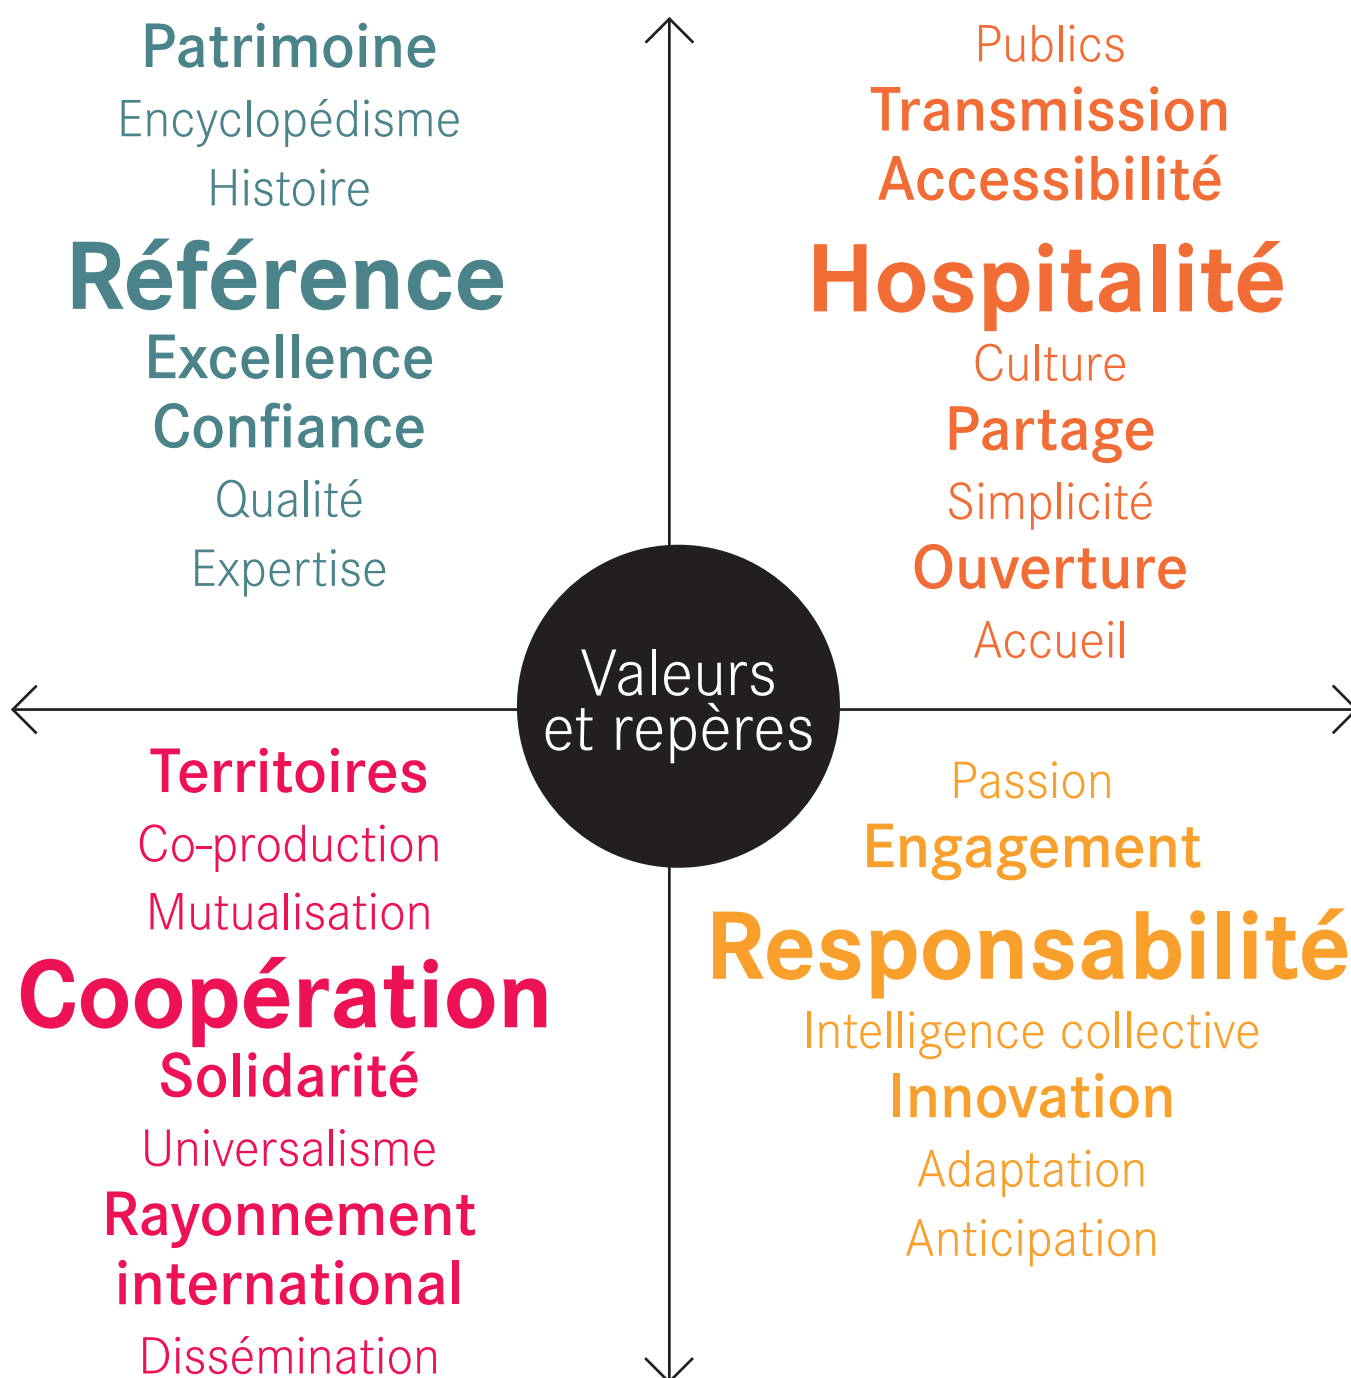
Patrimoine
Encyclopédisme
Histoire
Référence
Excellence
Confiance
Qualité
Expertise

Publics
Transmission
Accessibilité
Hospitalité
Culture
Partage
Simplicité
Ouverture
Accueil

Valeurs et repères

Territoires
Co-production
Mutualisation
Coopération
Solidarité
Universalisme
Rayonnement international
Dissémination

Passion
Engagement
Responsabilité
Intelligence collective
Innovation
Adaptation
Anticipation